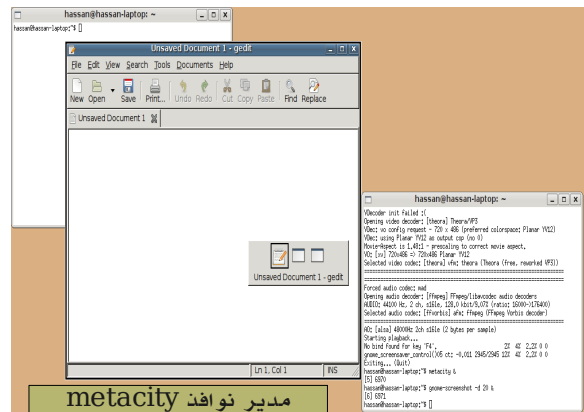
hassan@hassan-laptop: ~

hassan@hassan-laptop:~$ []

Unsaved Document 1 - gedit

File Edit View Search Tools Documents Help

New Open Save Print... Undo Redo Cut Copy Paste Find Replace

Unsaved Document 1

Unsaved Document 1 - gedit

Ln 1, Col 1 INS

hassan@hassan-laptop: ~

VDecoder init failed :(
Opening video decoder: [theora] Theora/VP3
VDec: vo config request - 720 x 486 (preferred colorspace: Planar YV12)
VDec: using Planar YV12 as output csp (no 0)
Movie-Aspect is 1.48:1 - prescaling to correct movie aspect.
VO: [xv] 720x486 => 720x486 Planar YV12
Selected video codec: [theora] vfm: theora (Theora (free, reworked VP3))
==========================================================================
==========================================================================
Forced audio codec: mad
Opening audio decoder: [ffmpeg] FFmpeg/libavcodec audio decoders
AUDIO: 44100 Hz, 2 ch, s16le, 128.0 kbit/9.07% (ratio: 16000->176400)
Selected audio codec: [ffvorbis] afm: ffmpeg (FFmpeg Vorbis decoder)
==========================================================================
AO: [alsa] 48000Hz 2ch s16le (2 bytes per sample)
Starting playback...
No bind found for key 'F4'.
gnome_screensaver_control()X5 ct: -0.011 2945/2945 12% 4% 2.2% 0 0
Exiting... (Quit)
hassan@hassan-laptop:~$ metacity &
[5] 6570
hassan@hassan-laptop:~$ gnome-screenshot -d 20 &
[6] 6571
hassan@hassan-laptop:~$ []

metacity مدير نوافذ